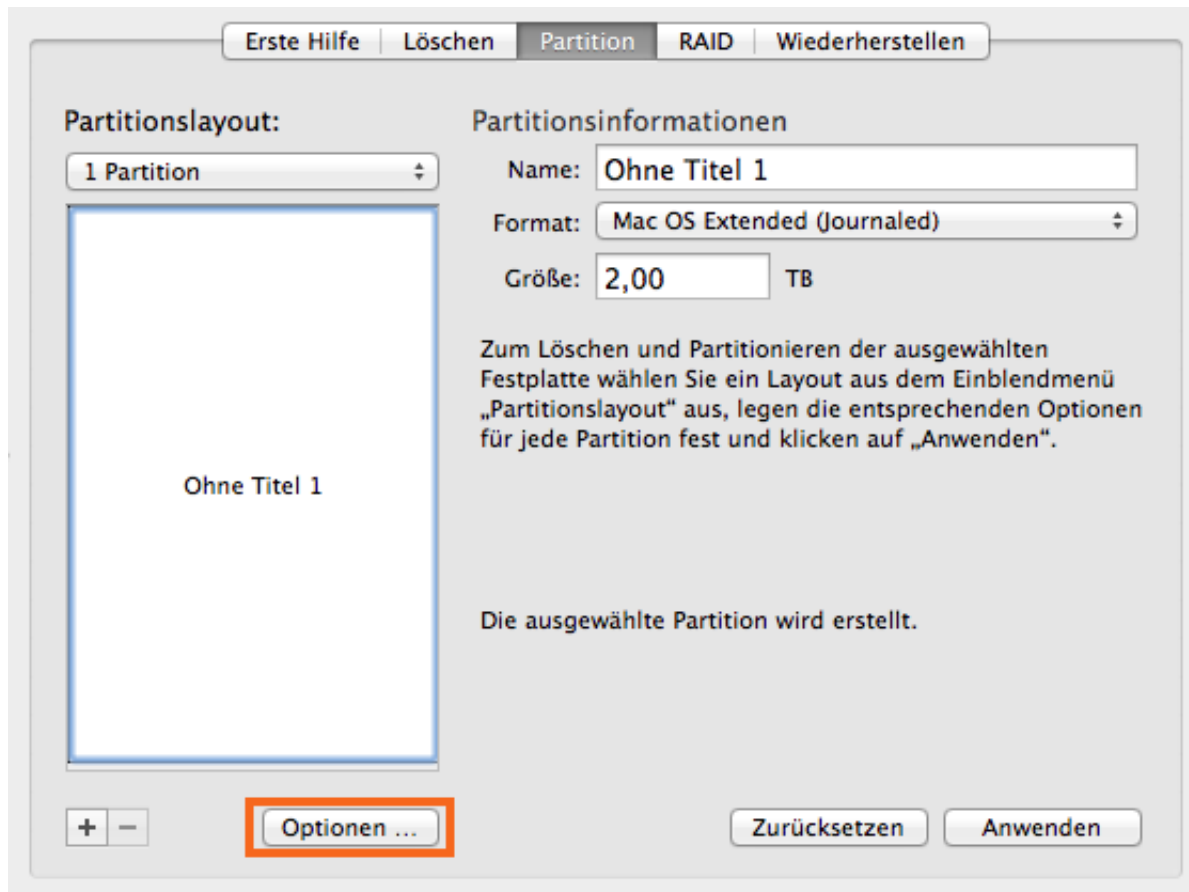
Erste Hilfe | Löschen | Partition | RAID | Wiederherstellen

Partitionslayout:

1 Partition

Ohne Titel 1

Partitionsinformationen

Name: Ohne Titel 1

Format: Mac OS Extended (Journaled)

Größe: 2,00 TB

Zum Löschen und Partitionieren der ausgewählten Festplatte wählen Sie ein Layout aus dem Einblendmenü „Partitionslayout" aus, legen die entsprechenden Optionen für jede Partition fest und klicken auf „Anwenden".

Die ausgewählte Partition wird erstellt.

+ −

Optionen ...

Zurücksetzen

Anwenden